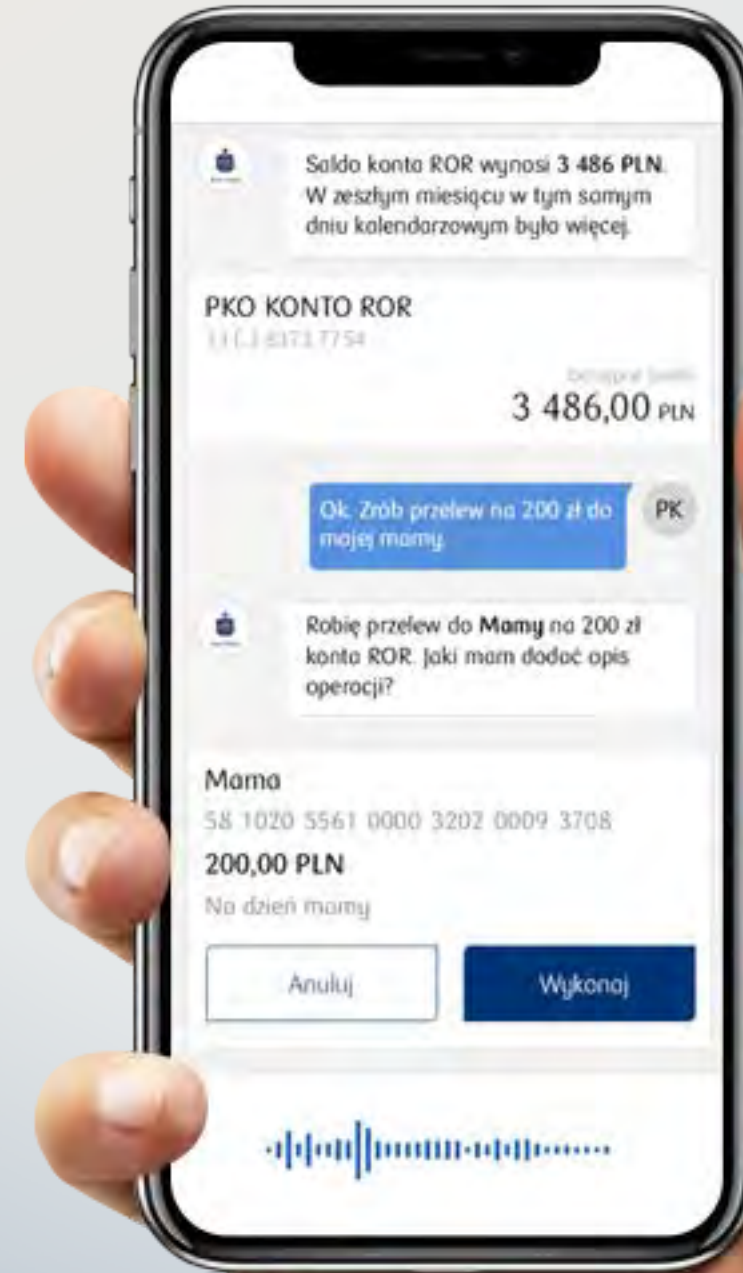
Saldo konta ROR wynosi **3 486 PLN**. W zeszłym miesiącu w tym samym dniu kalendarzowym było więcej.

PKO KONTO ROR

11 [...] 8173 7754

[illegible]

3 486,00 PLN

Ok. Zrób przelew na 200 zł do mojej mamy.

PK

Robię przelew do **Mamy** na 200 zł konta ROR. Jaki mam dodać opis operacji?

Mama

58 1020 5561 0000 3202 0009 3708

200,00 PLN

Na dzień mamy

Anuluj

Wykonaj